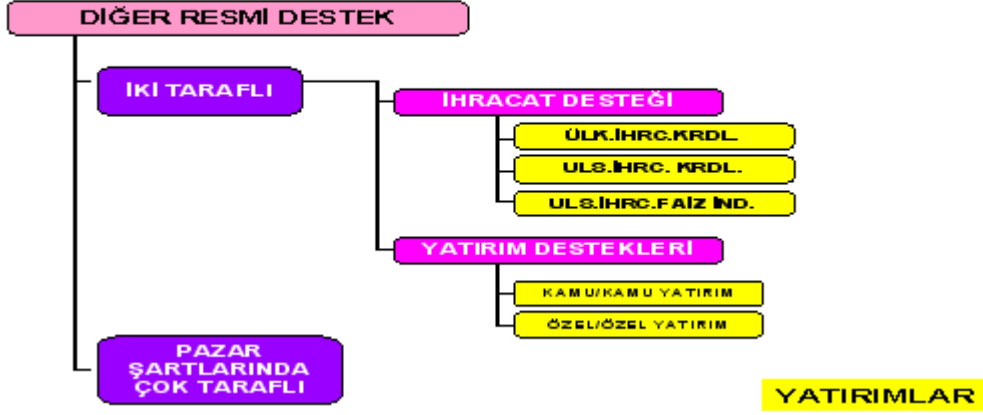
DİĞER RESMİ DESTEK

İKİ TARAFLI

İHRACAT DESTEĞİ

ÜLK.İHRC.KRDL.

ULS.İHRC. KRDL.

ULS.İHRC.FAİZ İND.

YATIRIM DESTEKLERİ

KAMU/KAMU YATIRIM

ÖZEL/ÖZEL YATIRIM

PAZAR ŞARTLARINDA ÇOK TARAFLI

YATIRIMLAR